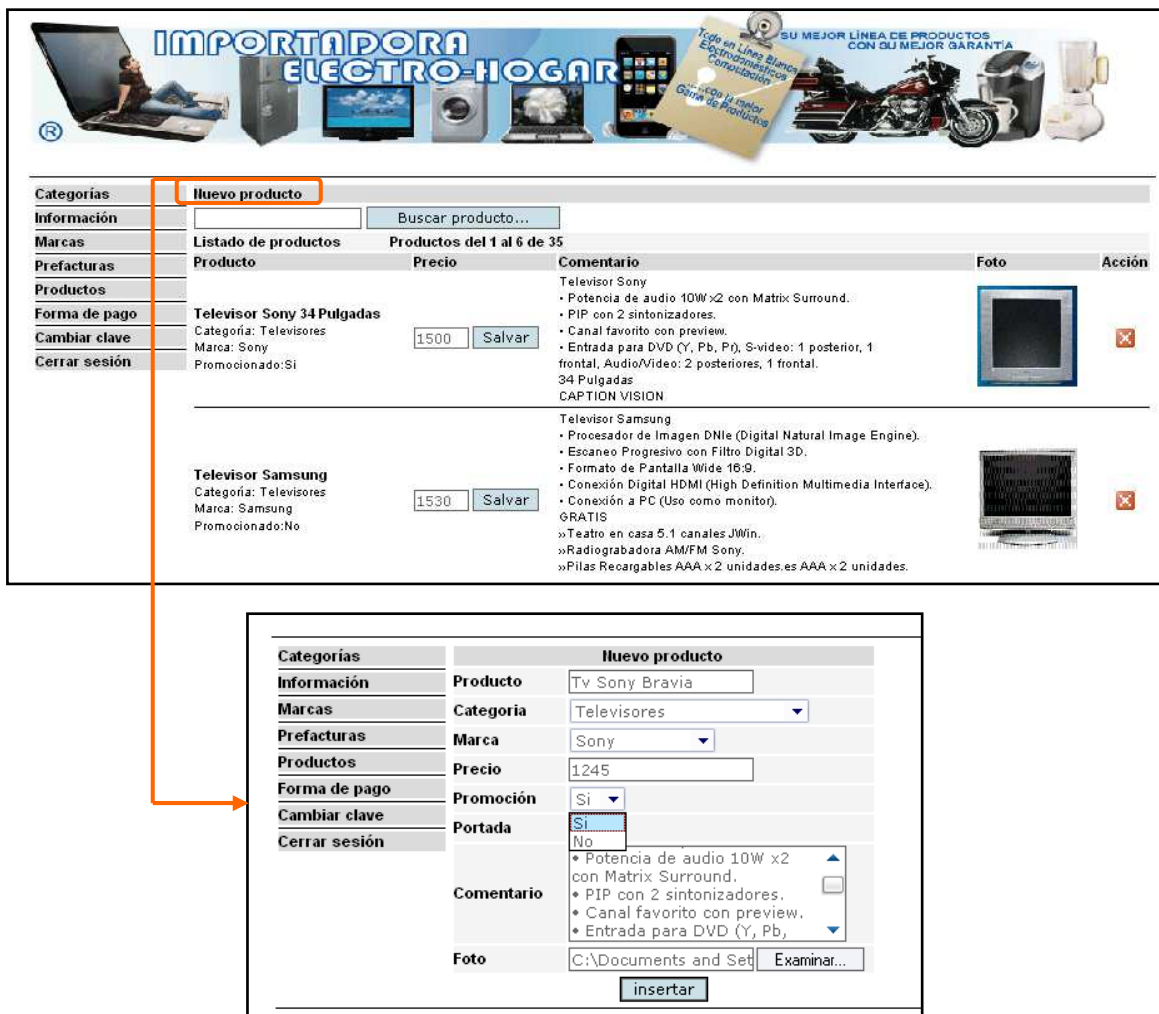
IMPORTADORA ELECTRO-HOGAR

Todo en Línea Blanca Electrodomésticos Computación ...con la mejor Garantía de Productos

SU MEJOR LÍNEA DE PRODUCTOS CON SU MEJOR GARANTÍA

®

Categorías
Información
Marcas
Prefacturas
Productos
Forma de pago
Cambiar clave
Cerrar sesión

Nuevo producto

Buscar producto...

Listado de productos Productos del 1 al 6 de 35

| Producto | Precio | Comentario | Foto | Acción |
|---|---|---|---|---|
| Televisor Sony 34 Pulgadas Categoría: Televisores Marca: Sony Promocionado:Si | 1500 Salvar | Televisor Sony • Potencia de audio 10W x2 con Matrix Surround. • PIP con 2 sintonizadores. • Canal favorito con preview. • Entrada para DVD (Y, Pb, Pr), S-video: 1 posterior, 1 frontal, Audio/Video: 2 posteriores, 1 frontal. 34 Pulgadas CAPTION VISION | | |
| Televisor Samsung Categoría: Televisores Marca: Samsung Promocionado:No | 1530 Salvar | Televisor Samsung • Procesador de Imagen DNIe (Digital Natural Image Engine). • Escaneo Progresivo con Filtro Digital 3D. • Formato de Pantalla Wide 16:9. • Conexión Digital HDMI (High Definition Multimedia Interface). • Conexión a PC (Uso como monitor). GRATIS »Teatro en casa 5.1 canales JWin. »Radiograbadora AM/FM Sony. »Pilas Recargables AAA x 2 unidades.es AAA x 2 unidades. | | |

Categorías
Información
Marcas
Prefacturas
Productos
Forma de pago
Cambiar clave
Cerrar sesión

Nuevo producto
Producto Tv Sony Bravia
Categoria Televisores
Marca Sony
Precio 1245
Promoción Si
Portada Si No
Comentario • Potencia de audio 10W x2 con Matrix Surround. • PIP con 2 sintonizadores. • Canal favorito con preview. • Entrada para DVD (Y, Pb,
Foto C:\Documents and Set Examinar...
insertar